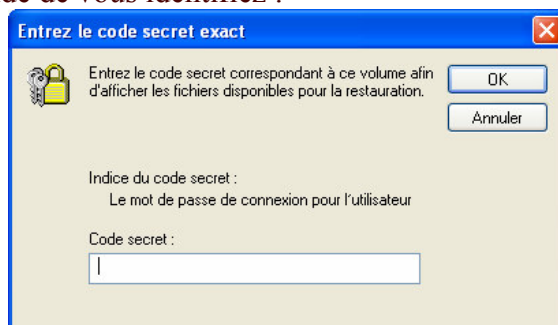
de de vous identifier :

Entrez le code secret exact

Entrez le code secret correspondant à ce volume afin d'afficher les fichiers disponibles pour la restauration.

OK

Annuler

Indice du code secret :
Le mot de passe de connexion pour l'utilisateur

Code secret :